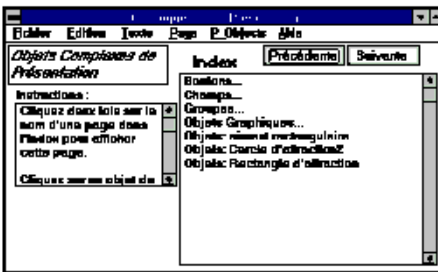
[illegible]

Fichier Edition Texte Page P_Objects Aide

Objets Composés de Présentation

Index

Précédente Suivante

Instructions :

Cliquez deux fois sur le nom d'une page dans l'Index pour afficher cette page.

Cliquez sur un objet de

Boutons...
Champs...
Groupes...
Objets Graphiques...
Objets: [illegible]
Objets: Cercle d'attraction2
Objets: Rectangle d'attraction